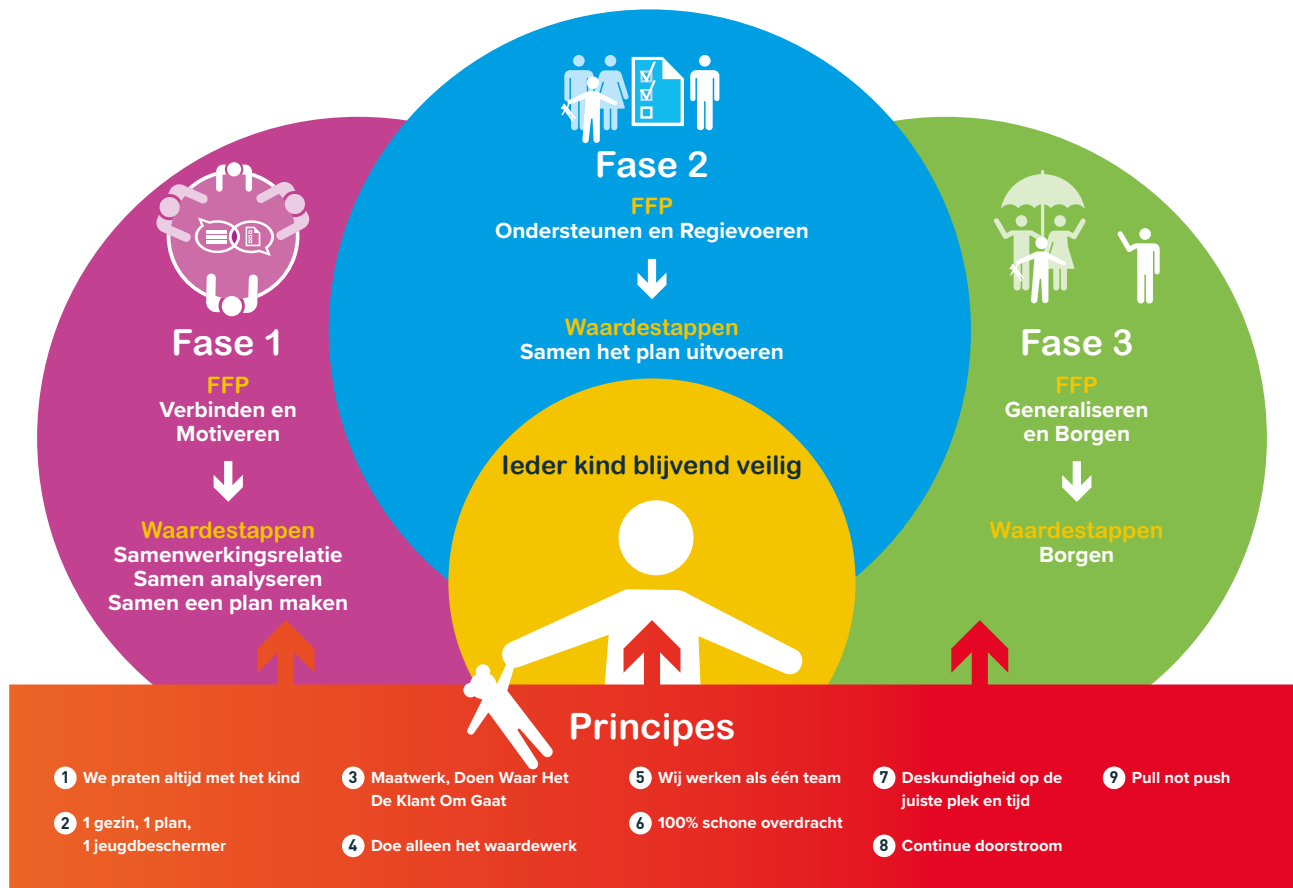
Fase 2
FFP
Ondersteunen en Regievoeren

Waardestappen
Samen het plan uitvoeren

Fase 1
FFP
Verbinden en Motiveren

Waardestappen
Samenwerkingsrelatie
Samen analyseren
Samen een plan maken

Ieder kind blijvend veilig

Fase 3
FFP
Generaliseren en Borgen

Waardestappen
Borgen

Principes

1 We praten altijd met het kind

2 1 gezin, 1 plan, 1 jeugdbeschermer

3 Maatwerk, Doen Waar Het De Klant Om Gaat

4 Doe alleen het waardewerk

5 Wij werken als één team

6 100% schone overdracht

7 Deskundigheid op de juiste plek en tijd

8 Continue doorstroom

9 Pull not push